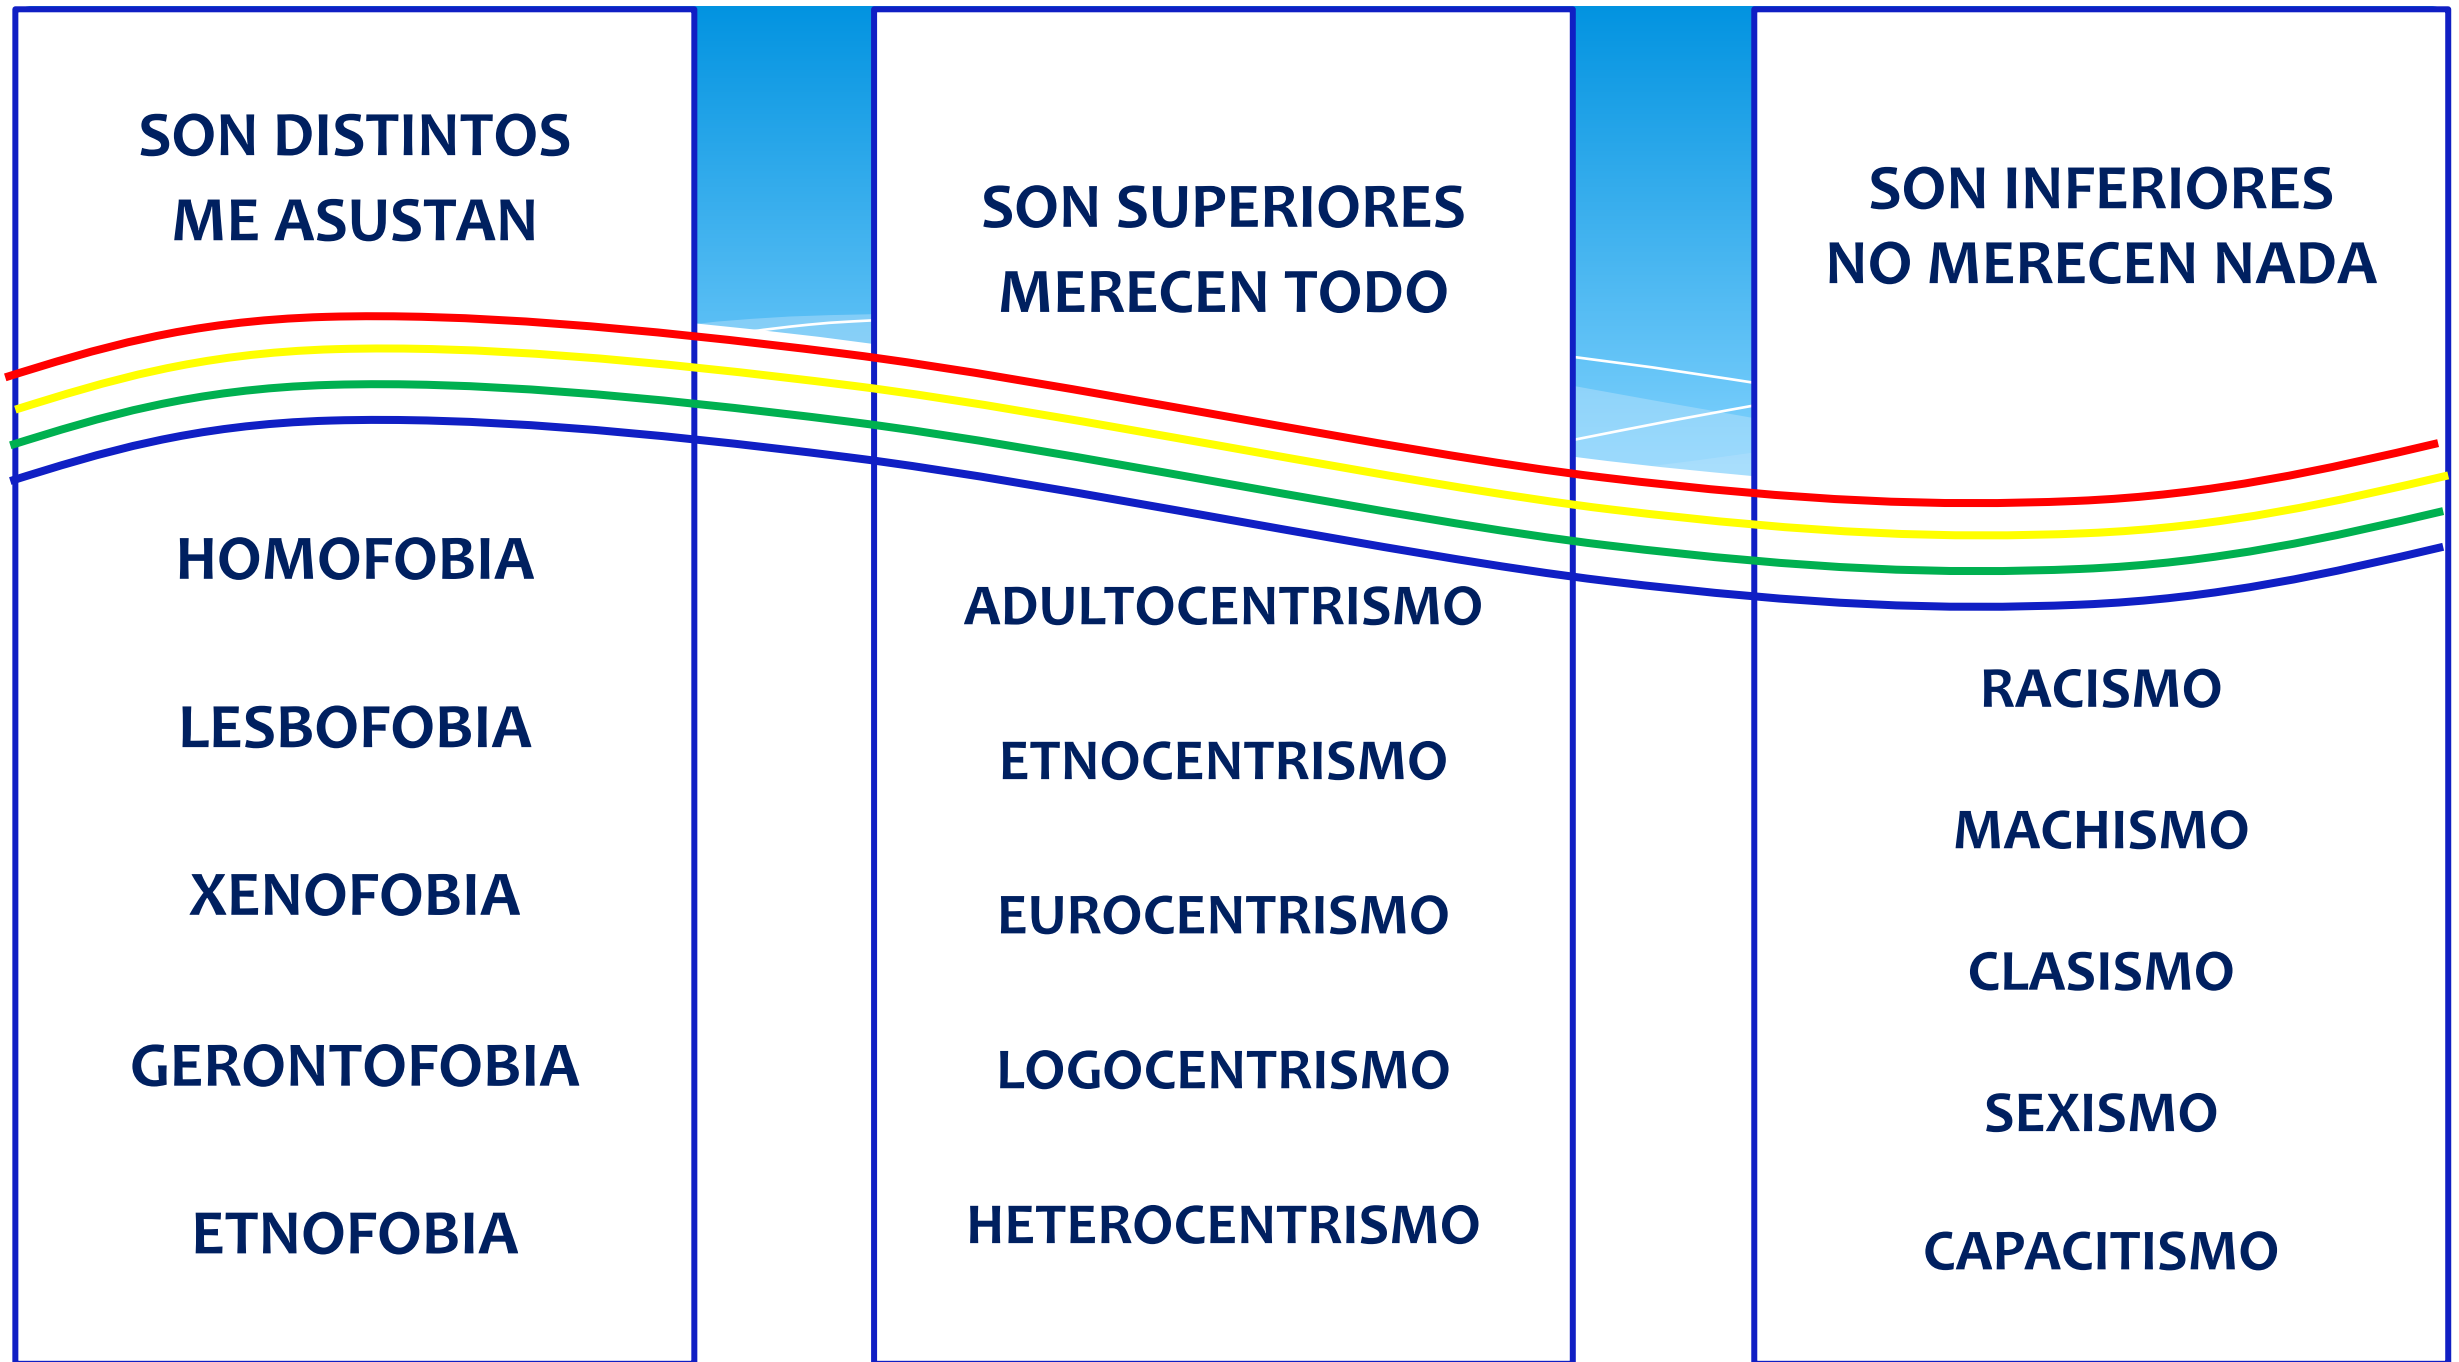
SON DISTINTOS
ME ASUSTAN

HOMOFOBIA

LESBOFOBIA

XENOFOBIA

GERONTOFOBIA

ETNOFOBIA

SON SUPERIORES
MERECEN TODO

ADULTOCENTRISMO

ETNOCENTRISMO

EUROCENTRISMO

LOGOCENTRISMO

HETEROCENTRISMO

SON INFERIORES
NO MERECEN NADA

RACISMO

MACHISMO

CLASISMO

SEXISMO

CAPACITISMO